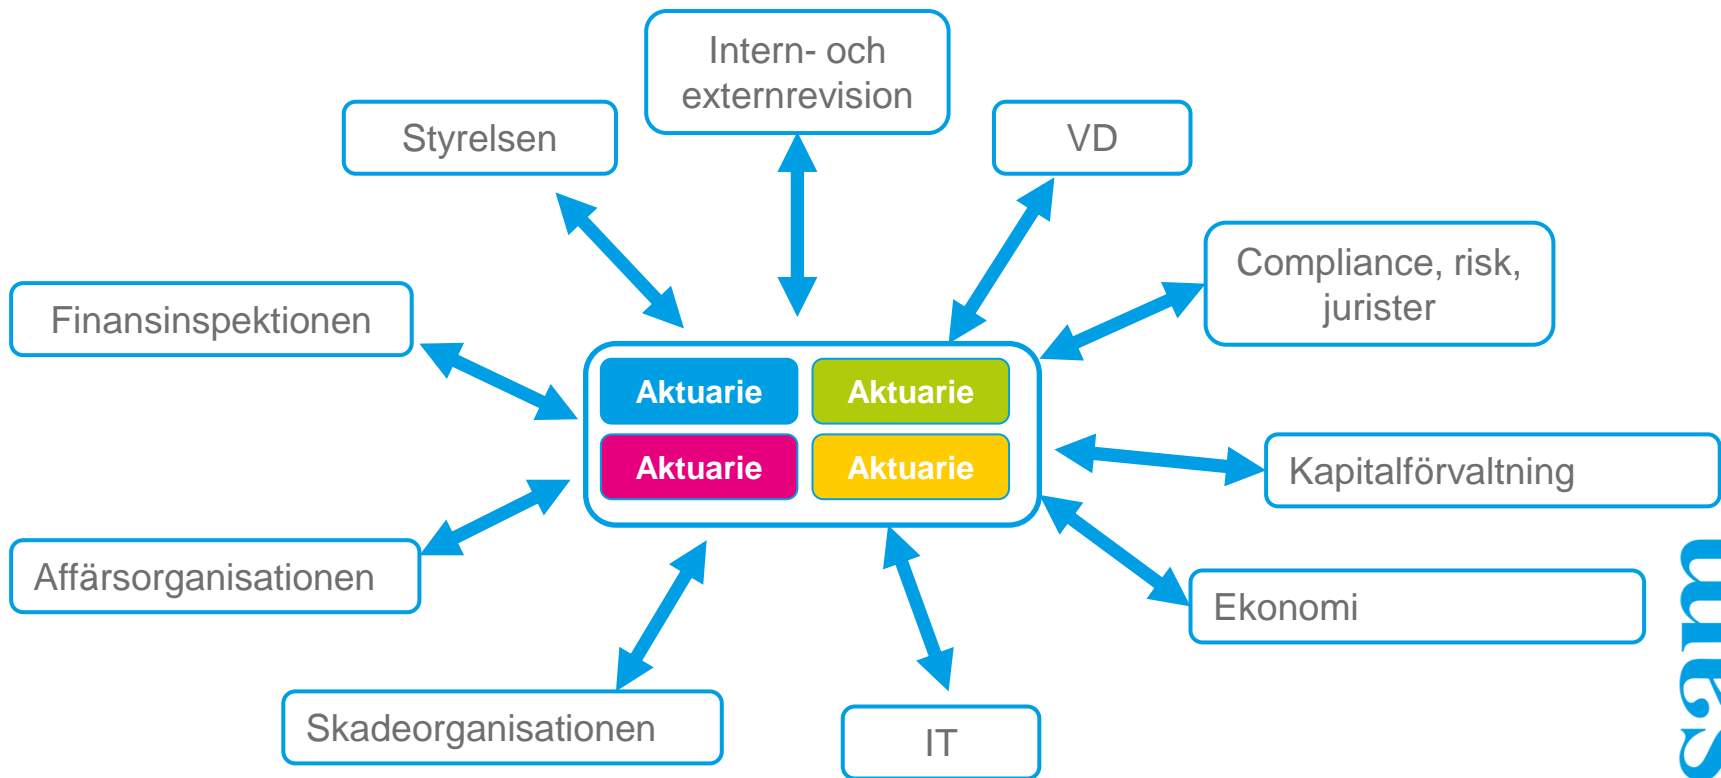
Intern- och externrevision

Styrelsen

VD

Compliance, risk, jurister

Finansinspektionen

Aktuarie

Aktuarie

Aktuarie

Aktuarie

Kapitalförvaltning

Affärsorganisationen

Ekonomi

Skadeorganisationen

IT

sam